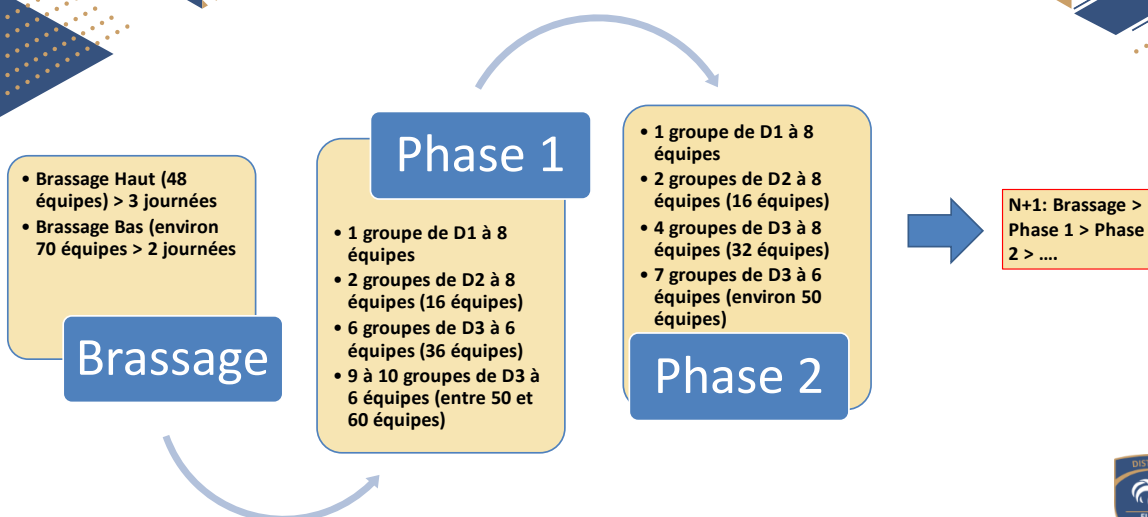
- Brassage Haut (48 équipes) > 3 journées
- Brassage Bas (environ 70 équipes > 2 journées

Brassage

Phase 1

- 1 groupe de D1 à 8 équipes
- 2 groupes de D2 à 8 équipes (16 équipes)
- 6 groupes de D3 à 6 équipes (36 équipes)
- 9 à 10 groupes de D3 à 6 équipes (entre 50 et 60 équipes)

- 1 groupe de D1 à 8 équipes
- 2 groupes de D2 à 8 équipes (16 équipes)
- 4 groupes de D3 à 8 équipes (32 équipes)
- 7 groupes de D3 à 6 équipes (environ 50 équipes)

Phase 2

N+1: Brassage > Phase 1 > Phase 2 > ....

DIST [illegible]